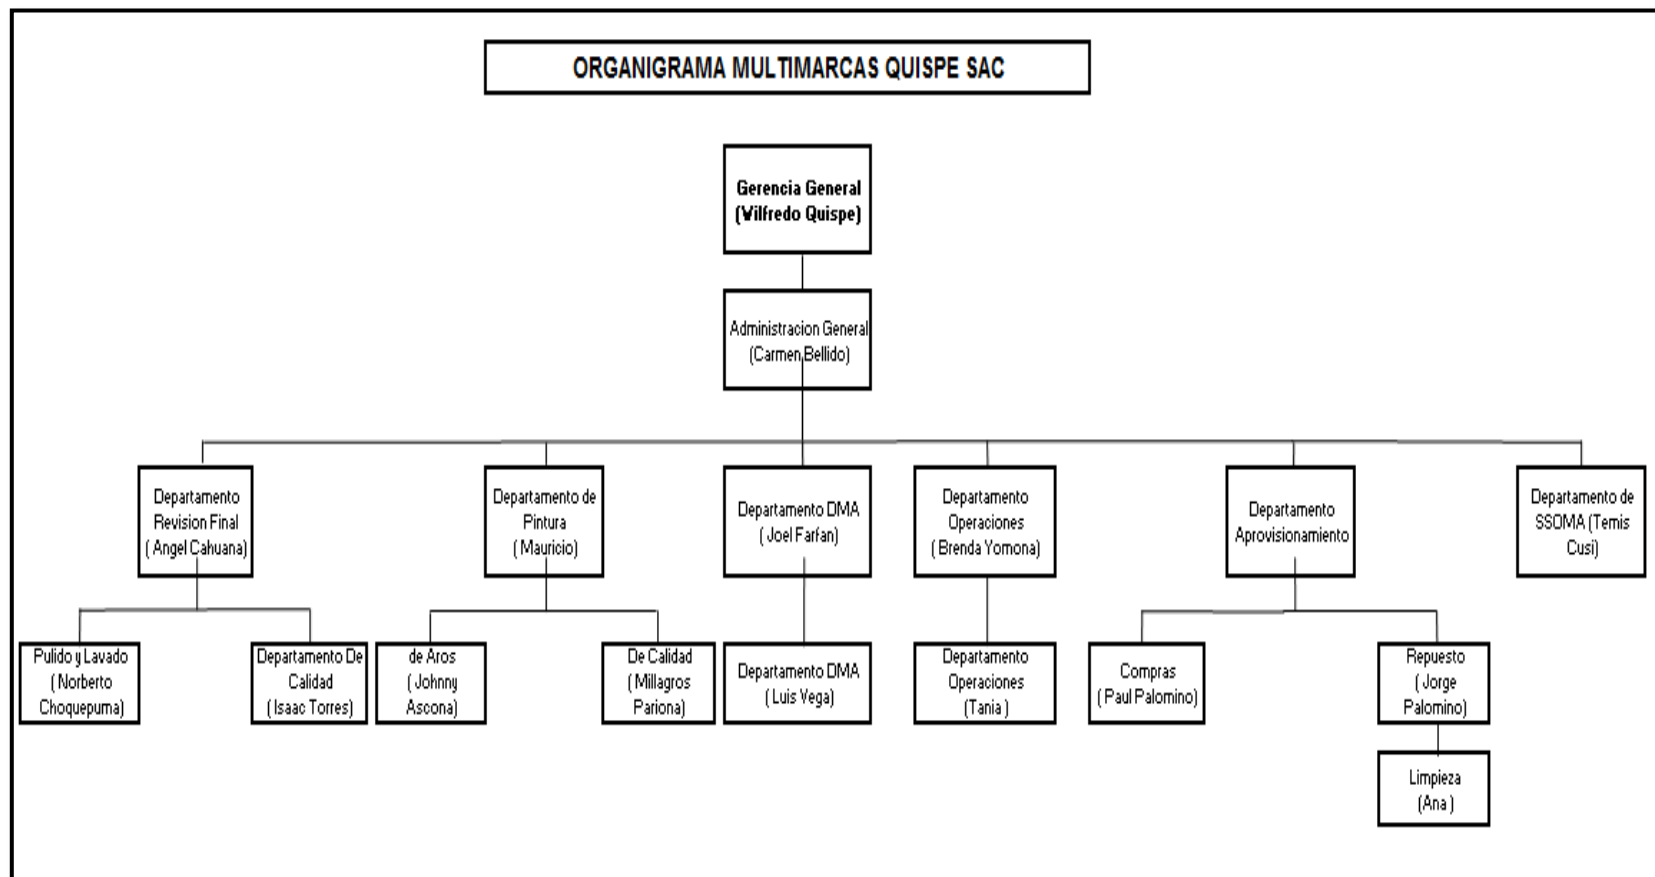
ORGANIGRAMA MULTIMARCAS QUISPE SAC

Gerencia General (Vilfredo Quispe)

Administracion General (Carmen Bellido)

Departamento Revision Final ( Angel Cahuana)

Departamento de Pintura ( Mauricio)

Departamento DMA ( Joel Farfan)

Departamento Operaciones ( Brenda Yomona)

Departamento Aprovisionamiento

Departamento de SSOMA (Temis Cusi)

Pulido y Lavado ( Norberto Choquepuma)

Departamento De Calidad ( Isaac Torres)

de Aros ( Johnny Ascona)

De Calidad ( Millagros Pariona)

Departamento DMA ( Luis Vega)

Departamento Operaciones (Tania )

Compras ( Paul Palomino)

Repuesto ( Jorge Palomino)

Limpieza (Ana )